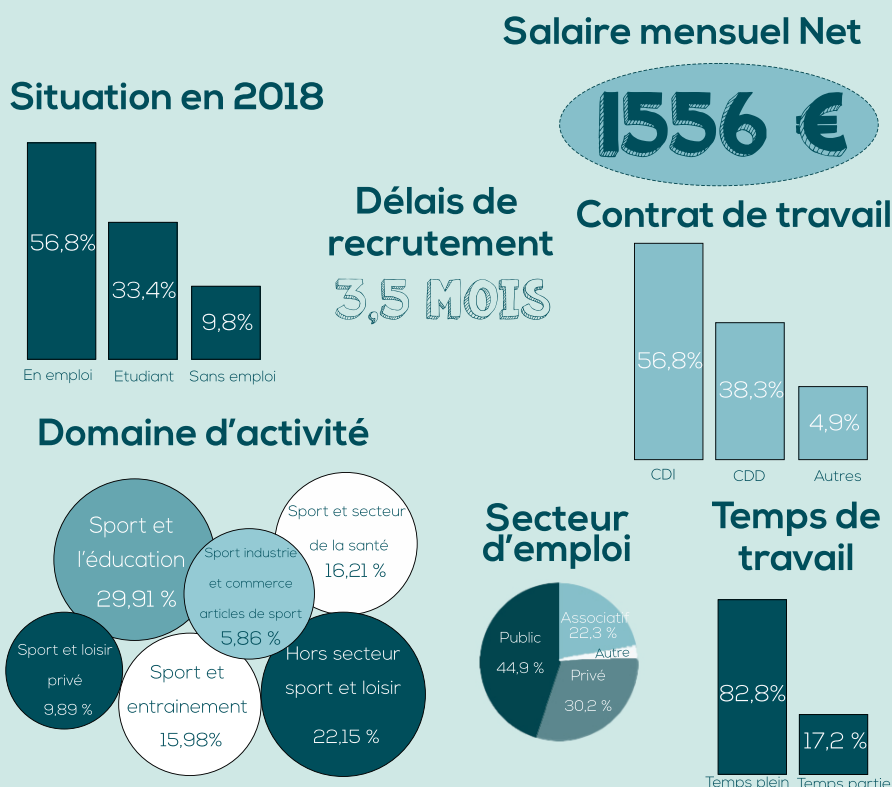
Salaire mensuel Net

1556 €

Situation en 2018

56,8%
33,4%
9,8%
En emploi
Etudiant
Sans emploi

Délais de recrutement
3,5 MOIS

Contrat de travail

56,8%
38,3%
4,9%
CDI
CDD
Autres

Domaine d'activité

Sport et l'éducation 29,91 %
Sport industrie et commerce articles de sport 5,86 %
Sport et secteur de la santé 16,21 %
Sport et loisir privé 9,89 %
Sport et entrainement 15,98%
Hors secteur sport et loisir 22,15 %

Secteur d'emploi

Public 44,9 %
Associati 22,3 %
Autre
Privé 30,2 %

Temps de travail

82,8%
17,2 %
Temps plein
Temps partie